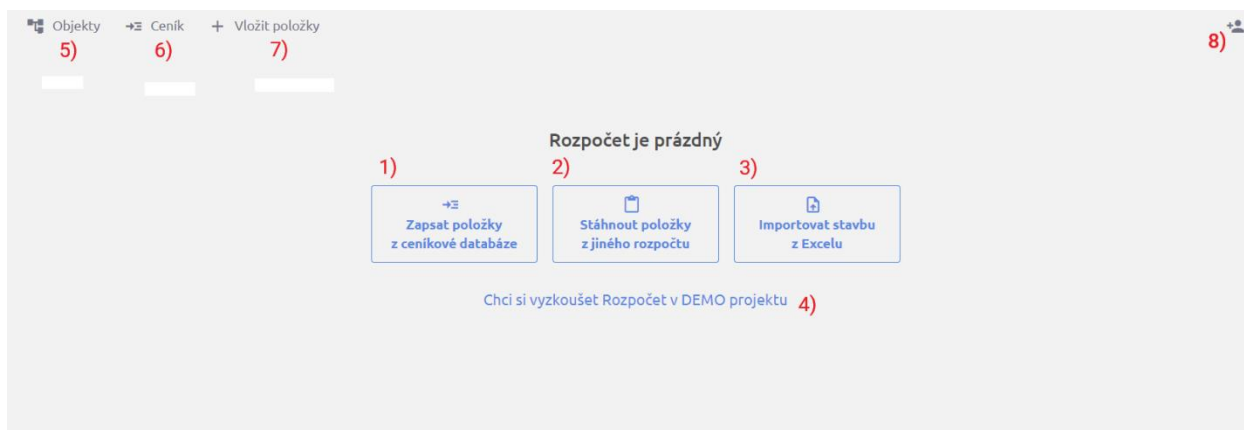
Objekty 5)
Ceník 6)
+ Vložit položky 7)

8)

Rozpočet je prázdný

1)
Zapsat položky z ceníkové databáze

2)
Stáhnout položky z jiného rozpočtu

3)
Importovat stavbu z Excelu

Chci si vyzkoušet Rozpočet v DEMO projektu 4)